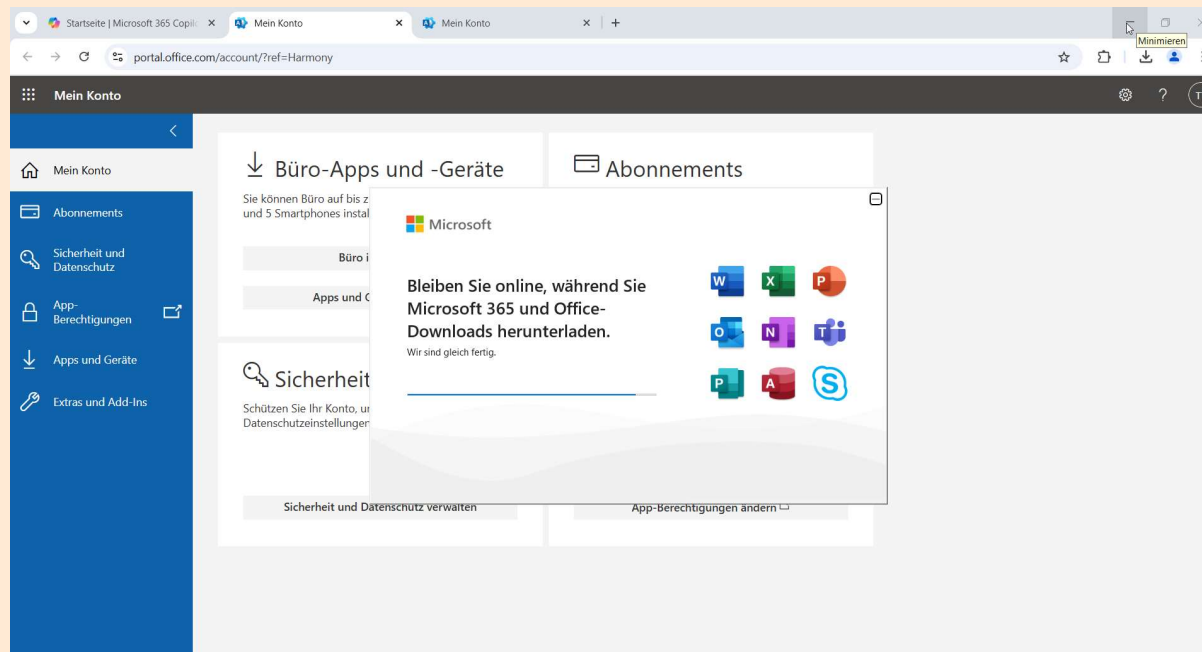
Startseite | Microsoft 365 Copil
Mein Konto
Mein Konto
Minimieren
portal.office.com/account/?ref=Harmony

Mein Konto

Mein Konto
Abonnements
Sicherheit und Datenschutz
App-Berechtigungen
Apps und Geräte
Extras und Add-Ins

Büro-Apps und -Geräte
Sie können Büro auf bis z
und 5 Smartphones instal
Büro i
Apps und G

Abonnements

Sicherheit
Schützen Sie Ihr Konto, ur
Datenschutzeinstellungen
Sicherheit und Datenschutz verwalten

App-Berechtigungen ändern

Microsoft

Bleiben Sie online, während Sie Microsoft 365 und Office-Downloads herunterladen.
Wir sind gleich fertig.